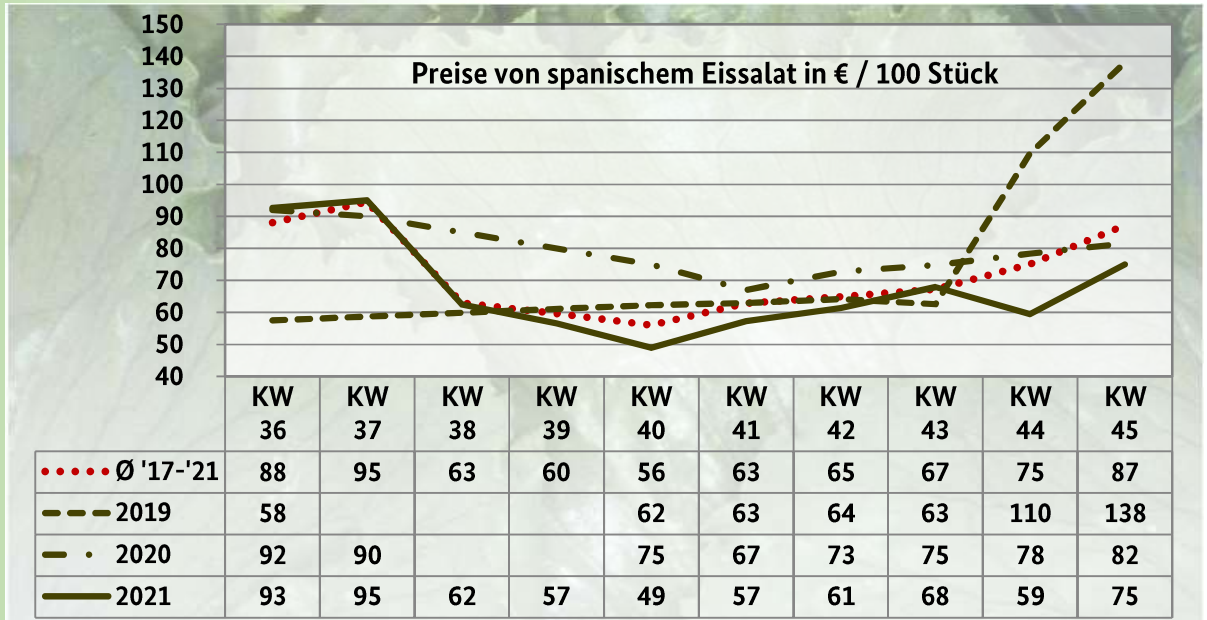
Preise von spanischem Eissalat in € / 100 Stück

150
140
130
120
110
100
90
80
70
60
50
40

| | KW 36 | KW 37 | KW 38 | KW 39 | KW 40 | KW 41 | KW 42 | KW 43 | KW 44 | KW 45 |
|---|---|---|---|---|---|---|---|---|---|---|
| Ø '17-'21 | 88 | 95 | 63 | 60 | 56 | 63 | 65 | 67 | 75 | 87 |
| 2019 | 58 | | | | 62 | 63 | 64 | 63 | 110 | 138 |
| 2020 | 92 | 90 | | | 75 | 67 | 73 | 75 | 78 | 82 |
| 2021 | 93 | 95 | 62 | 57 | 49 | 57 | 61 | 68 | 59 | 75 |